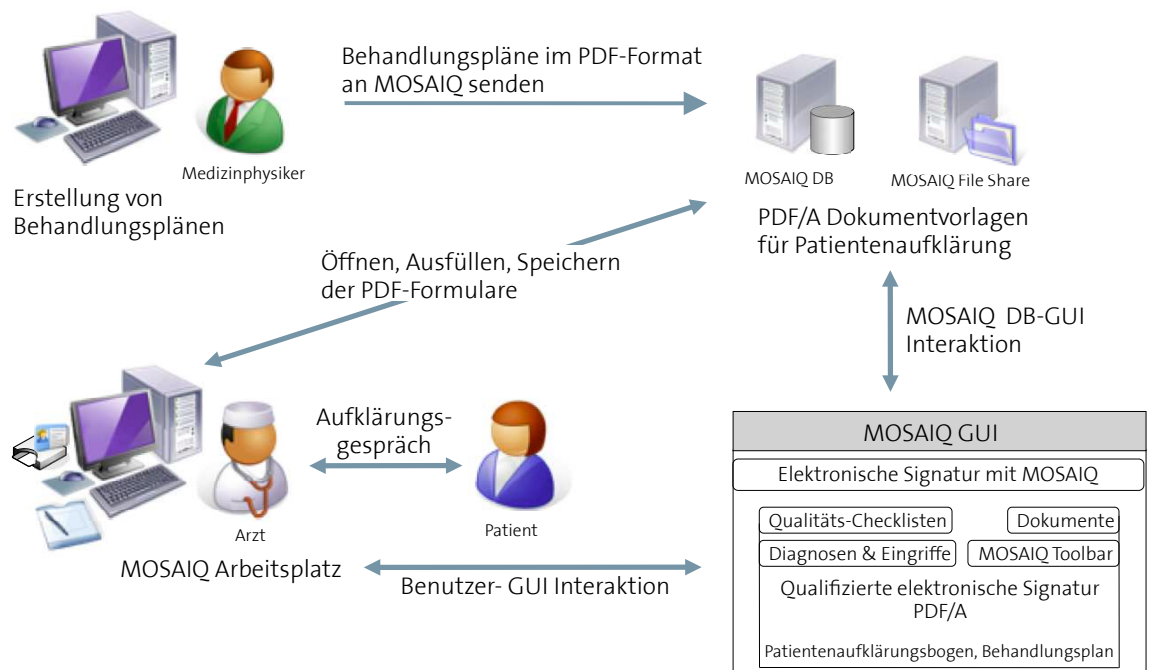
Behandlungspläne im PDF-Format an MOSAIQ senden

Medizinphysiker

Erstellung von Behandlungsplänen

MOSAIQ DB

MOSAIQ File Share

PDF/A Dokumentvorlagen für Patientenaufklärung

Öffnen, Ausfüllen, Speichern der PDF-Formulare

MOSAIQ DB-GUI Interaktion

Aufklärungsgespräch

Arzt

Patient

MOSAIQ Arbeitsplatz

Benutzer- GUI Interaktion

MOSAIQ GUI

Elektronische Signatur mit MOSAIQ

Qualitäts-Checklisten

Dokumente

Diagnosen & Eingriffe

MOSAIQ Toolbar

Qualifizierte elektronische Signatur PDF/A

Patientenaufklärungsbogen, Behandlungsplan